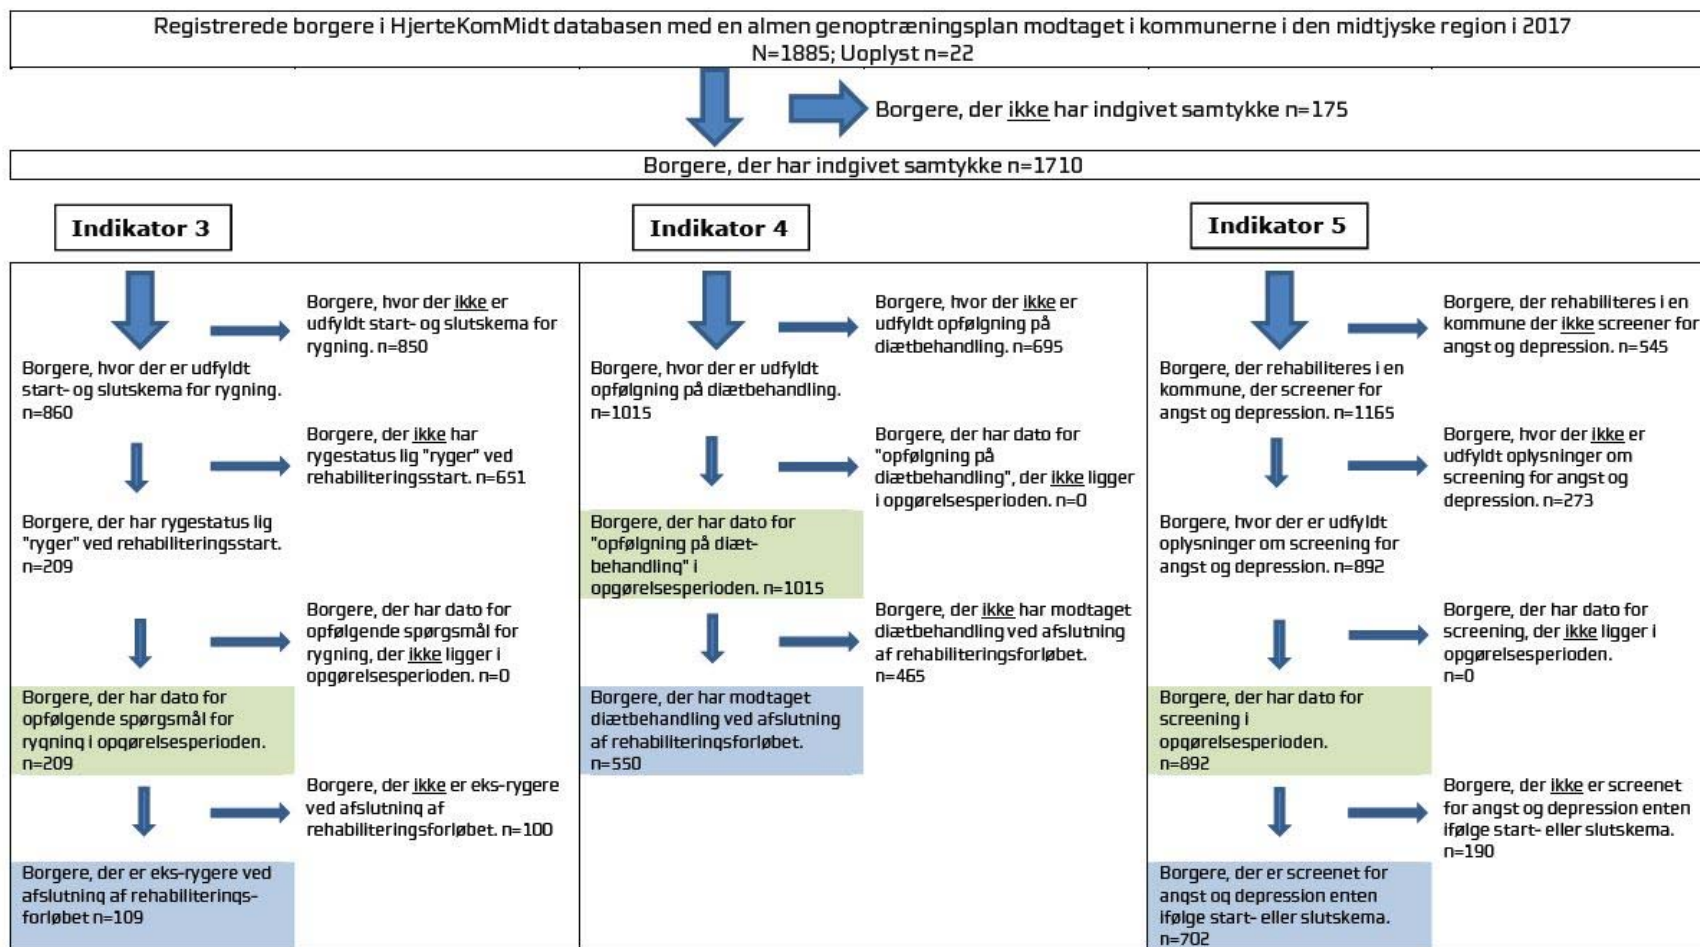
Registrerede borgere i HjerteKomMidt databasen med en almen genoptræningsplan modtaget i kommunerne i den midtjyske region i 2017
N=1885; Uoplyst n=22

Borgere, der ikke har indgivet samtykke n=175

Borgere, der har indgivet samtykke n=1710

Indikator 3

Borgere, hvor der ikke er udfyldt start- og slutskema for rygning. n=850

Borgere, hvor der er udfyldt start- og slutskema for rygning. n=860

Borgere, der ikke har rygestatus lig "ryger" ved rehabiliteringsstart. n=651

Borgere, der har rygestatus lig "ryger" ved rehabiliteringsstart. n=209

Borgere, der har dato for opfølgende spørgsmål for rygning, der ikke ligger i opgørelsesperioden. n=0

Borgere, der har dato for opfølgende spørgsmål for rygning i opgørelsesperioden. n=209

Borgere, der ikke er eks-rygere ved afslutning af rehabiliteringsforløbet. n=100

Borgere, der er eks-rygere ved afslutning af rehabiliteringsforløbet n=109

Indikator 4

Borgere, hvor der ikke er udfyldt opfølgning på diætbehandling. n=695

Borgere, hvor der er udfyldt opfølgning på diætbehandling. n=1015

Borgere, der har dato for "opfølgning på diætbehandling", der ikke ligger i opgørelsesperioden. n=0

Borgere, der har dato for "opfølgning på diætbehandling" i opgørelsesperioden. n=1015

Borgere, der ikke har modtaget diætbehandling ved afslutning af rehabiliteringsforløbet. n=465

Borgere, der har modtaget diætbehandling ved afslutning af rehabiliteringsforløbet. n=550

Indikator 5

Borgere, der rehabiliteres i en kommune der ikke screener for angst og depression. n=545

Borgere, der rehabiliteres i en kommune, der screener for angst og depression. n=1165

Borgere, hvor der ikke er udfyldt oplysninger om screening for angst og depression. n=273

Borgere, hvor der er udfyldt oplysninger om screening for angst og depression. n=892

Borgere, der har dato for screening, der ikke ligger i opgørelsesperioden. n=0

Borgere, der har dato for screening i opgørelsesperioden. n=892

Borgere, der ikke er screenet for angst og depression enten ifølge start- eller slutskema. n=190

Borgere, der er screenet for angst og depression enten ifølge start- eller slutskema. n=702